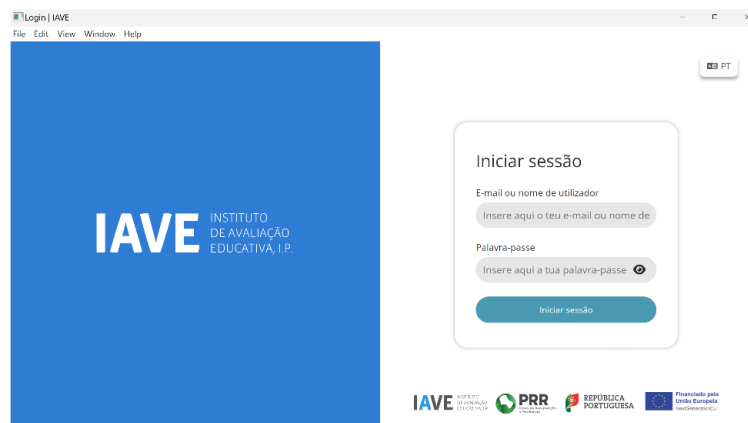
Login | IAVE
File Edit View Window Help

PT

IAVE INSTITUTO DE AVALIAÇÃO EDUCATIVA, I.P.

Iniciar sessão

E-mail ou nome de utilizador

Insere aqui o teu e-mail ou nome de

Palavra-passe

Insere aqui a tua palavra-passe

Iniciar sessão

IAVE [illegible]
PRR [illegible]
REPÚBLICA PORTUGUESA
Financiado pela União Europeia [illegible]